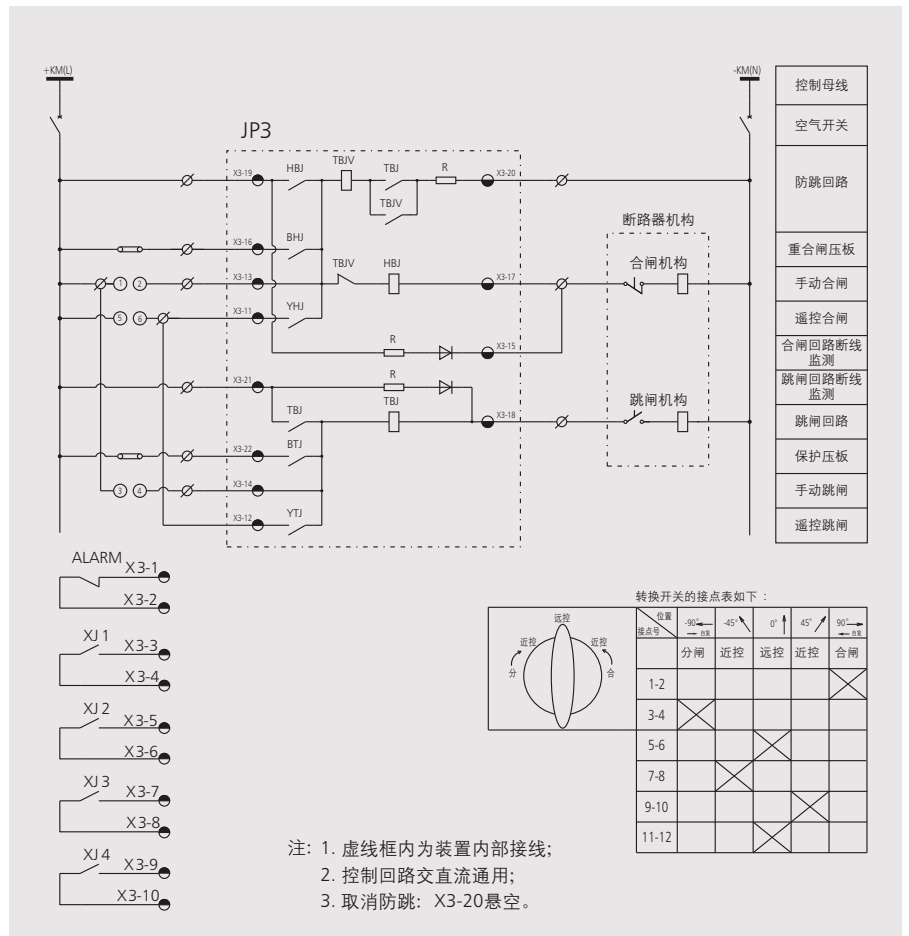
+KM(L)

-KM(N)

JP3

X3-19 HBJ TBJV TBJ R X3-20

TBJV

X3-16 BHJ

X3-13 TBJV HBJ X3-17

X3-11 YHJ

R X3-15

X3-21 R

TBJ TBJ X3-18

X3-22 BTJ

X3-14

X3-12 YTJ

① ② ⑤ ⑥ ③ ④

断路器机构

合闸机构

跳闸机构

| 控制母线 |
|---|
| 空气开关 |
| 防跳回路 |
| 重合闸压板 |
| 手动合闸 |
| 遥控合闸 |
| 合闸回路断线监测 |
| 跳闸回路断线监测 |
| 跳闸回路 |
| 保护压板 |
| 手动跳闸 |
| 遥控跳闸 |

ALARM X3-1
X3-2

XJ 1 X3-3
X3-4

XJ 2 X3-5
X3-6

XJ 3 X3-7
X3-8

XJ 4 X3-9
X3-10

转换开关的接点表如下：

远控
近控 近控
分 合

| 位置 接点号 | -90° 自复 | -45° | 0° | 45° | 90° 自复 |
|---|---|---|---|---|---|
| | 分闸 | 近控 | 远控 | 近控 | 合闸 |
| 1-2 | | | | | X |
| 3-4 | X | | | | |
| 5-6 | | | X | | |
| 7-8 | | X | | | |
| 9-10 | | | | X | |
| 11-12 | | | X | | |

注：1. 虚线框内为装置内部接线；
2. 控制回路交直流通用；
3. 取消防跳：X3-20悬空。